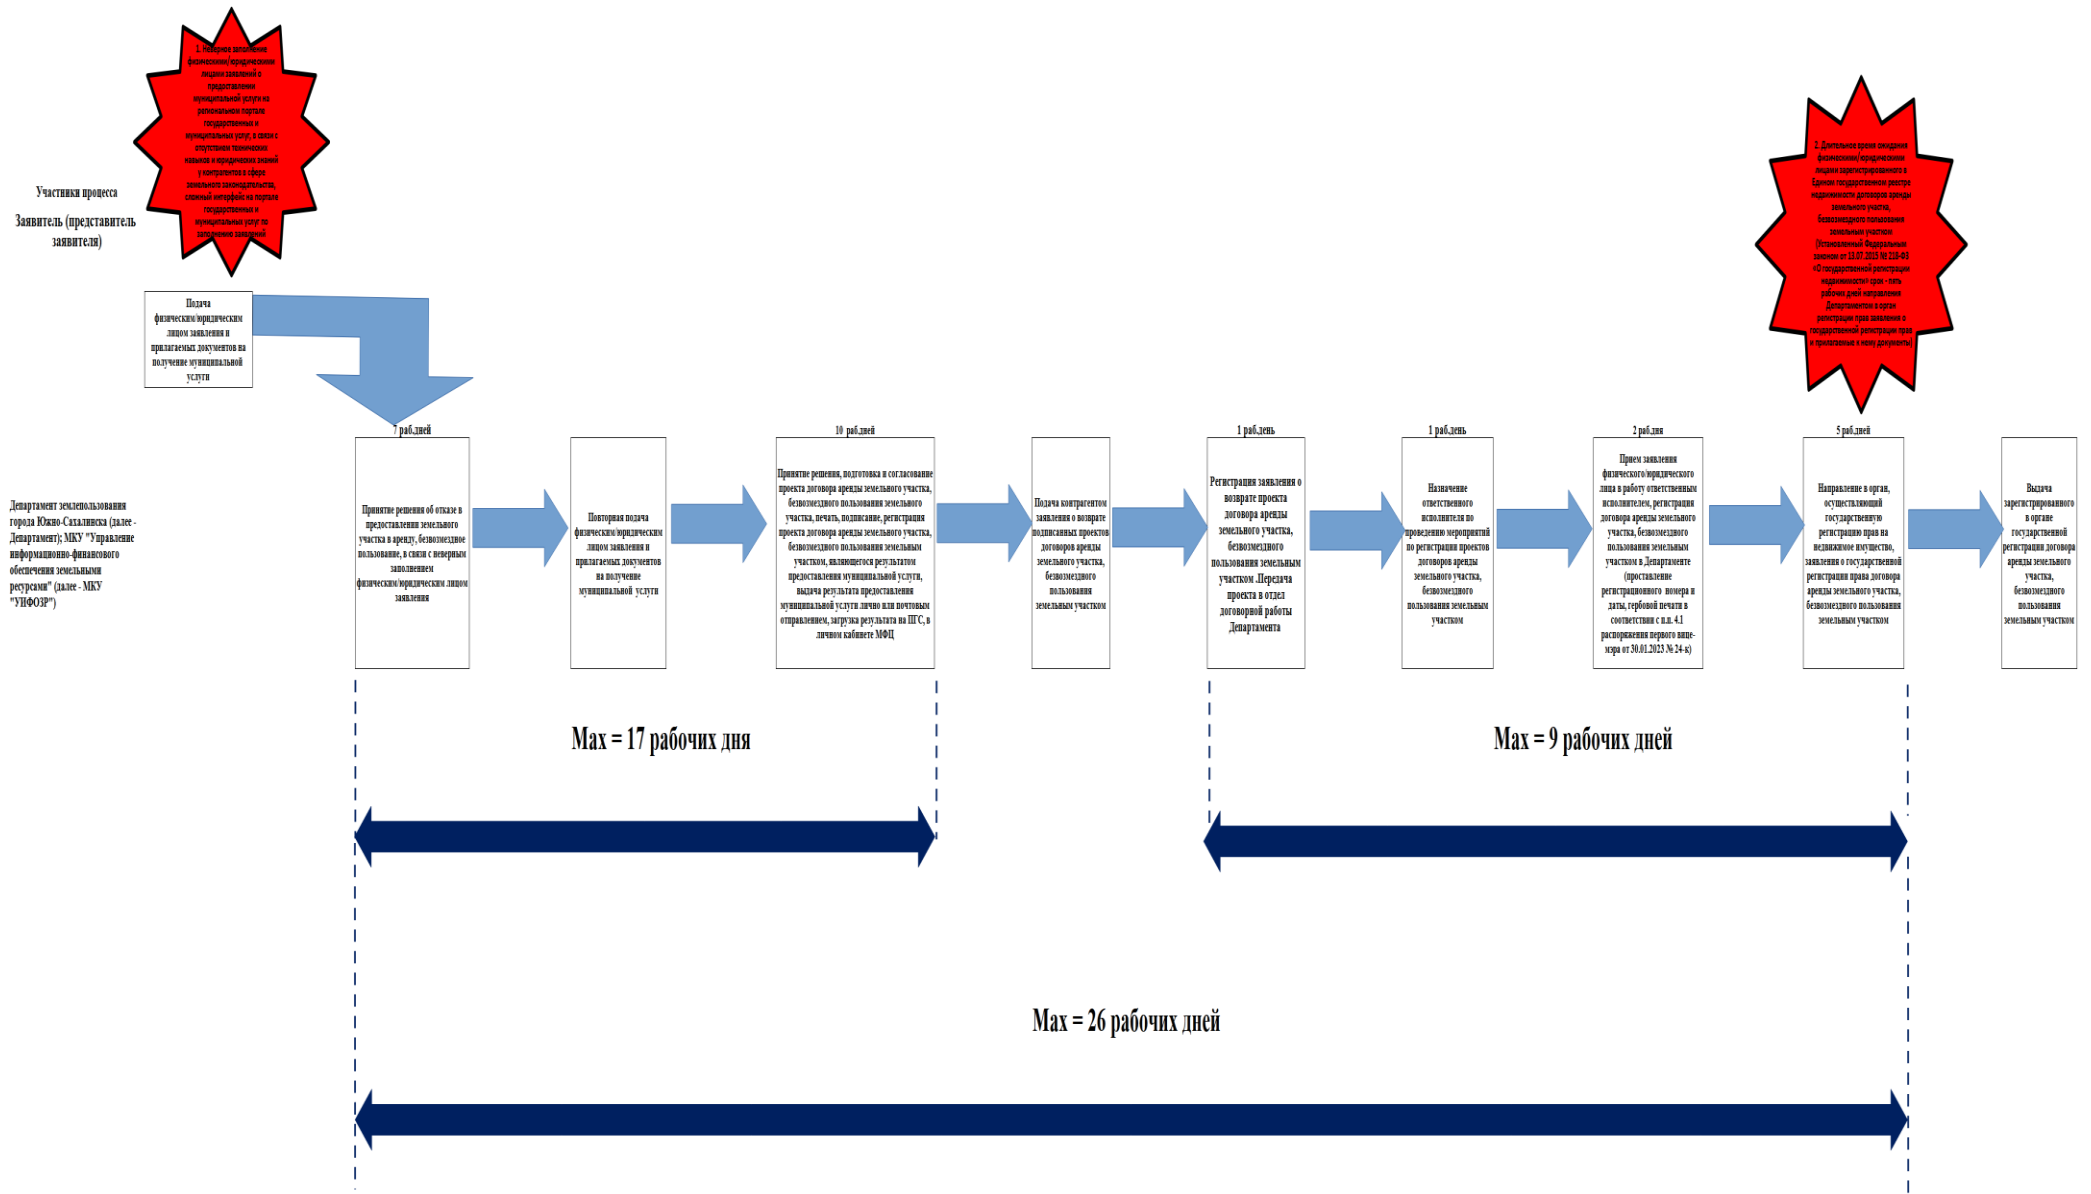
1. Неверное заполнение физическими/юридическими лицами заявлений о предоставлении муниципальной услуги на региональном портале государственных и муниципальных услуг, в связи с отсутствием технических навыков и юридических знаний у контрагентов в сфере земельного законодательства, сложный интерфейс на портале государственных и муниципальных услуг по заполнению заявлений

Участники процесса

Заявитель (представитель заявителя)

Подача физическим/юридическим лицом заявления и прилагаемых документов на получение муниципальной услуги

2. Длительное время ожидания физическими/юридическими лицами зарегистрированного в Едином государственном реестре недвижимости договоров аренды земельного участка, безвозмездного пользования земельным участком (Установленный Федеральным законом от 13.07.2015 № 218-ФЗ «О государственной регистрации недвижимости» срок - пять рабочих дней направления Департаментом в орган регистрации прав заявления о государственной регистрации прав и прилагаемых к нему документов)

Департамент землепользования города Южно-Сахалинска (далее - Департамент); МКУ "Управление информационно-финансового обеспечения земельными ресурсами" (далее - МКУ "УИФОЗР")

7 раб.дней

Принятие решения об отказе в предоставлении земельного участка в аренду, безвозмездное пользование, в связи с неверным заполнением физическим/юридическим лицом заявления

Повторная подача физическим/юридическим лицом заявления и прилагаемых документов на получение муниципальной услуги

10 раб.дней

Принятие решения, подготовка и согласование проекта договора аренды земельного участка, безвозмездного пользования земельного участка, печать, подписание, регистрация проекта договора аренды земельного участка, безвозмездного пользования земельным участком, являющегося результатом предоставления муниципальной услуги, выдача результата предоставления муниципальной услуги лично или почтовым отправлением, загрузка результата на ПГС, в личном кабинете МФЦ

Подача контрагентом заявления о возврате подписанных проектов договоров аренды земельного участка, безвозмездного пользования земельным участком

1 раб.день

Регистрация заявления о возврате проекта договора аренды земельного участка, безвозмездного пользования земельным участком .Передача проекта в отдел договорной работы Департамента

1 раб.день

Назначение ответственного исполнителя по проведению мероприятий по регистрации проектов договоров аренды земельного участка, безвозмездного пользования земельным участком

2 раб.дня

Прием заявления физического/юридического лица в работу ответственным исполнителем, регистрация договора аренды земельного участка, безвозмездного пользования земельным участком в Департаменте (проставление регистрационного номера и даты, гербовой печати в соответствии с п.п. 4.1 распоряжения первого вице-мэра от 30.01.2023 № 24-к)

5 раб.дней

Направление в орган, осуществляющий государственную регистрацию прав на недвижимое имущество, заявления о государственной регистрации права договора аренды земельного участка, безвозмездного пользования земельным участком

Выдача зарегистрированного в органе государственной регистрации договора аренды земельного участка, безвозмездного пользования земельным участком

Max = 17 рабочих дня

Max = 9 рабочих дней

Max = 26 рабочих дней